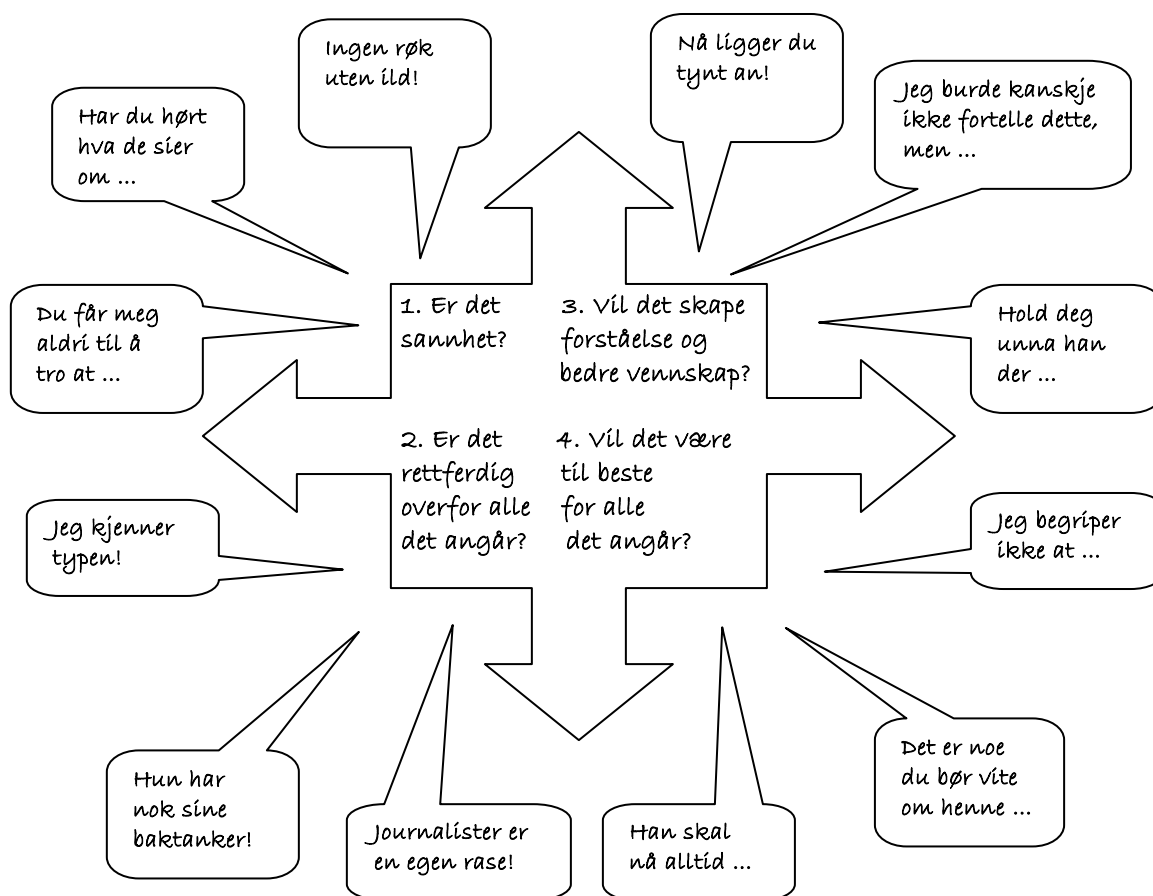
Ingen røk uten ild!

Nå ligger du tynt an!

Har du hørt hva de sier om ...

Jeg burde kanskje ikke fortelle dette, men ...

Du får meg aldri til å tro at ...

1. Er det sannhet?

3. Vil det skape forståelse og bedre vennskap?

Hold deg unna han der ...

2. Er det rettferdig overfor alle det angår?

4. Vil det være til beste for alle det angår?

Jeg kjenner typen!

Jeg begriper ikke at ...

Hun har nok sine baktanker!

Journalister er en egen rase!

Han skal nå alltid ...

Det er noe du bør vite om henne ...